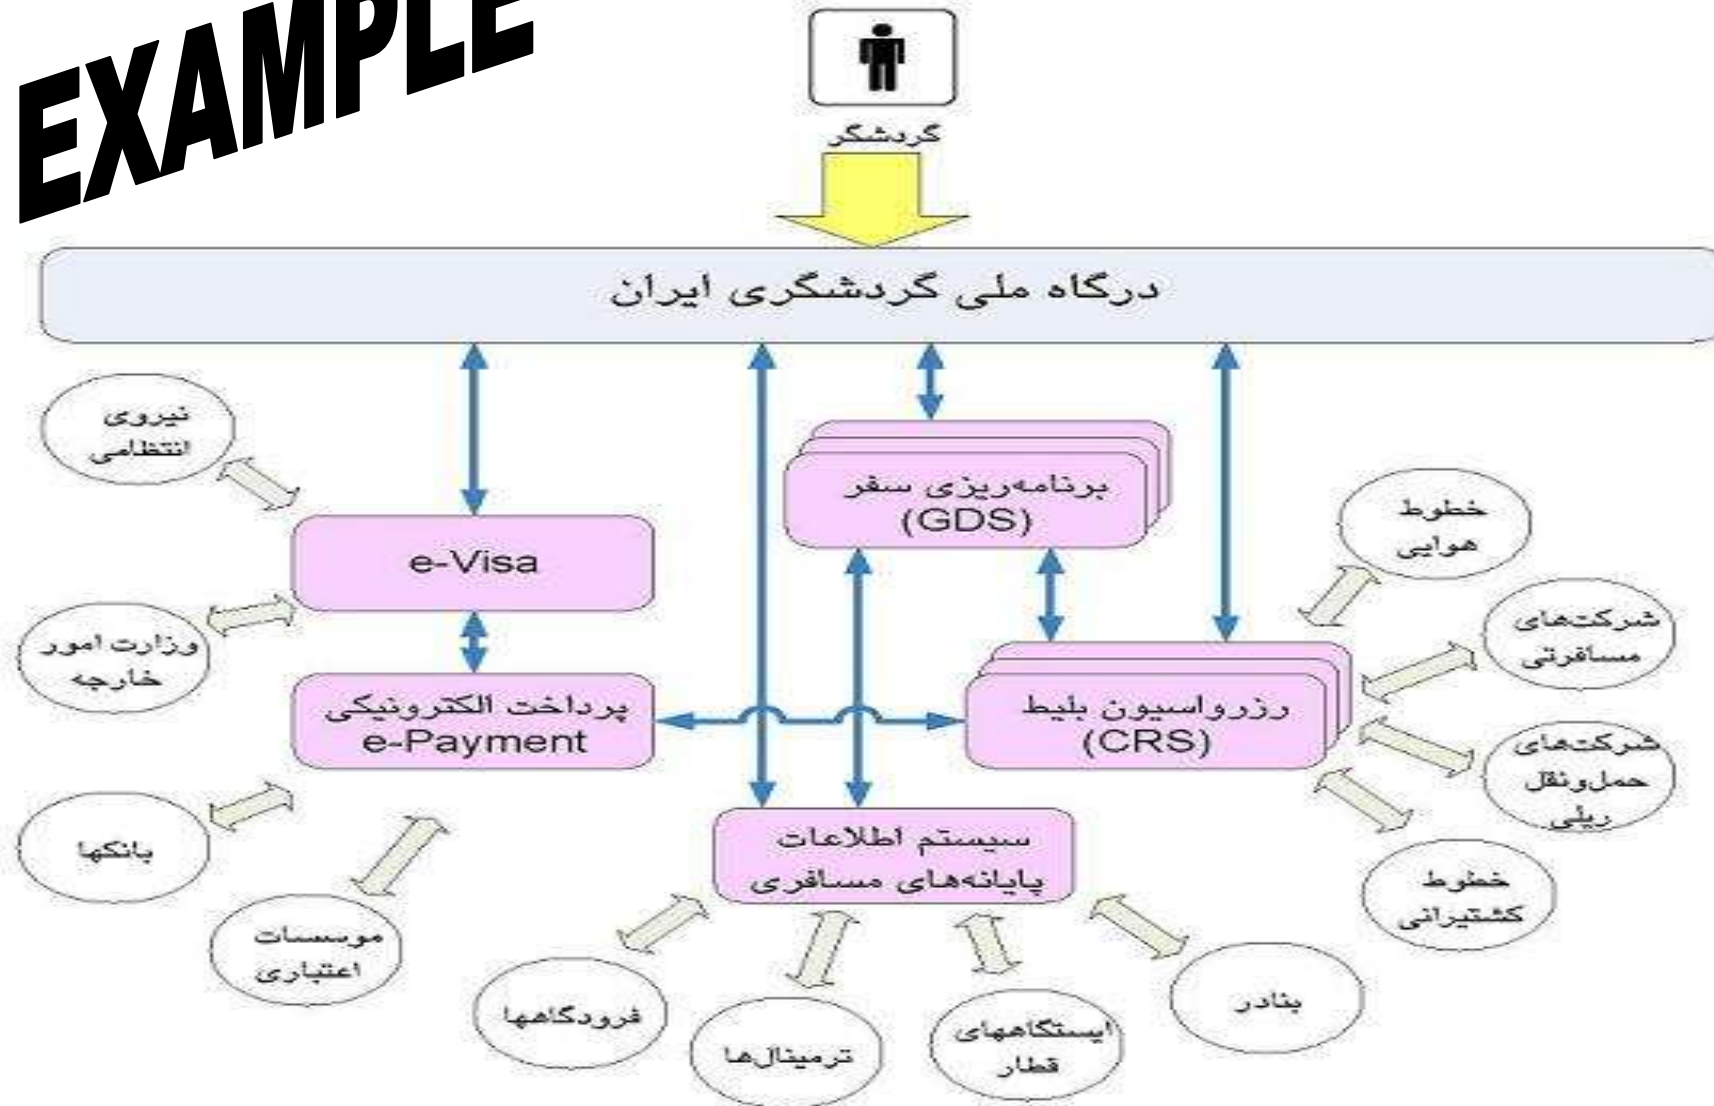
EXAMPLE

گردشگر

درگاه ملی گردشگری ایران

نیروی انتظامی

e-Visa

برنامه‌ریزی سفر (GDS)

خطوط هوایی

وزارت امور خارجه

شرکت‌های مسافرتی

پرداخت الکترونیکی e-Payment

رزرواسیون بلیط (CRS)

شرکت‌های حمل‌ونقل ریلی

بانکها

سیستم اطلاعات پایانه‌های مسافری

خطوط کشتیرانی

موسسات اعتباری

فرودگاهها

ترمینال‌ها

ایستگاههای قطار

بنادر